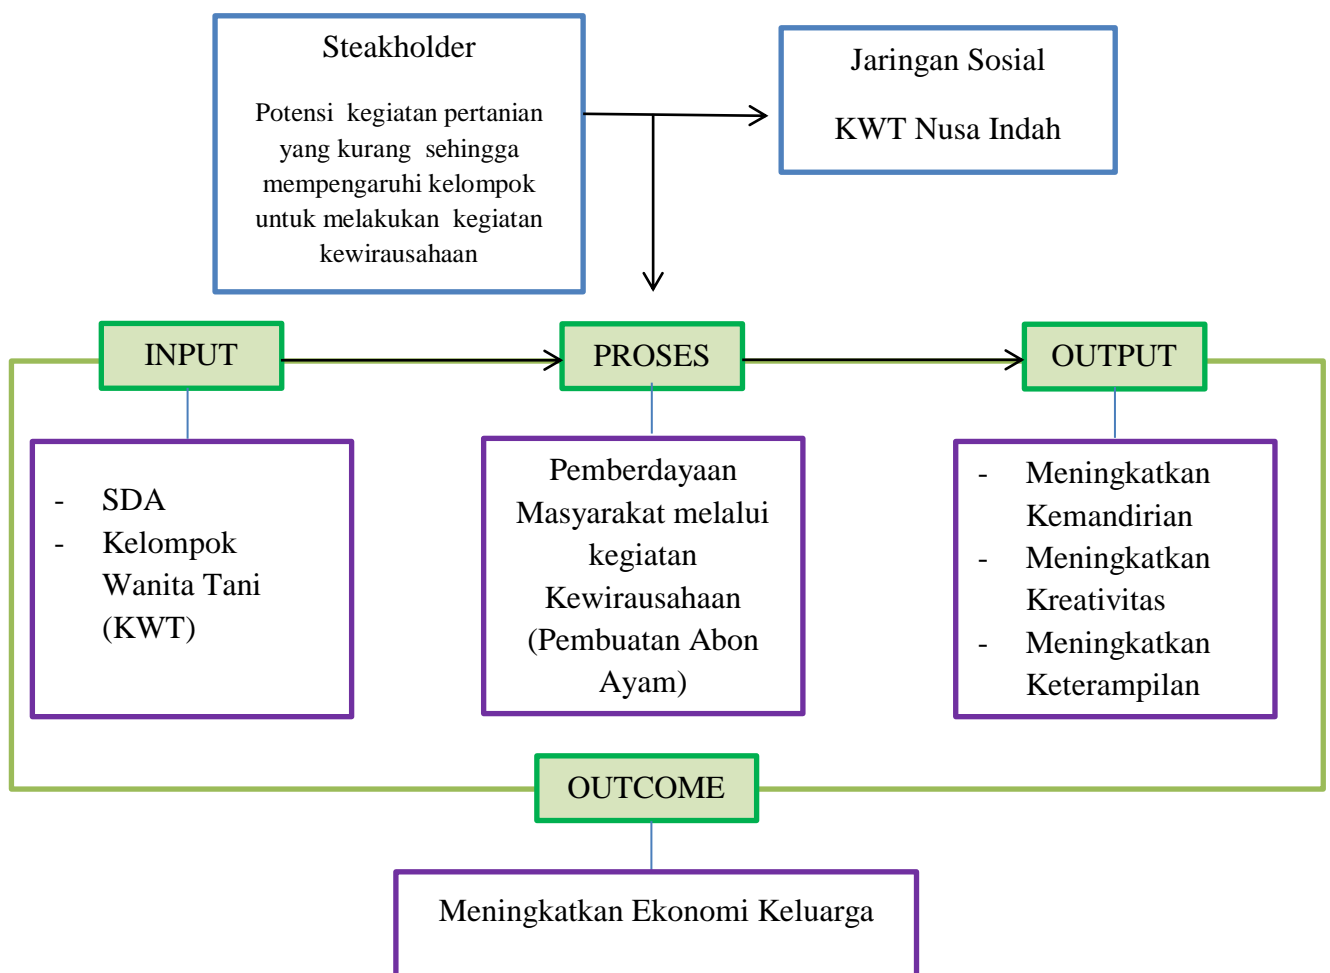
Steakholder

Potensi kegiatan pertanian yang kurang sehingga mempengaruhi kelompok untuk melakukan kegiatan kewirausahaan

Jaringan Sosial

KWT Nusa Indah

INPUT

PROSES

OUTPUT

- SDA
- Kelompok Wanita Tani (KWT)

Pemberdayaan Masyarakat melalui kegiatan Kewirausahaan (Pembuatan Abon Ayam)

- Meningkatkan Kemandirian
- Meningkatkan Kreativitas
- Meningkatkan Keterampilan

OUTCOME

Meningkatkan Ekonomi Keluarga